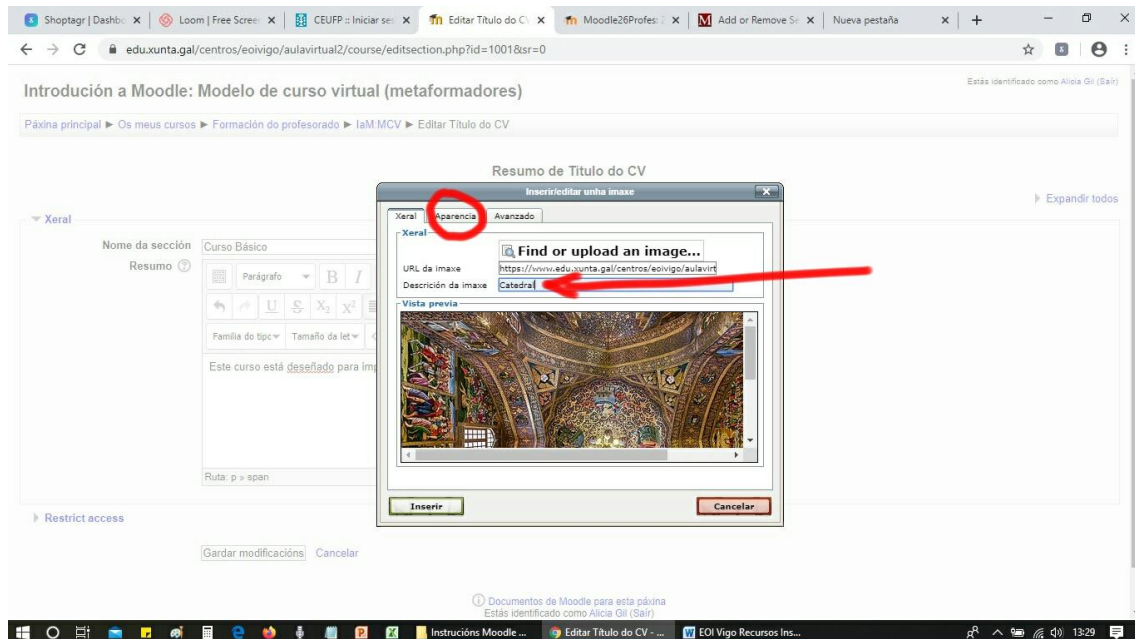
Shoptagr | Dashbo × | Loom | Free Screen × | CEUFP :: Iniciar ses × | Editar Título do CV × | Moodle26Profes × | Add or Remove Se × | Nueva pestaña ×

edu.xunta.gal/centros/eoivigo/aulavirtual2/course/editsection.php?id=1001&sr=0

Estás identificado como Alicia Gil (Saír)

Introdución a Moodle: Modelo de curso virtual (metaformadores)

Páxina principal ► Os meus cursos ► Formación do profesorado ► IaM:MCV ► Editar Título do CV

Resumo de Título do CV

▸ Expandir todos

▾ Xeral

Nome da sección Curso Básico

Resumo

Parágrafo

Familia do tipo Tamaño da let

Este curso está deseñado para imp

Ruta: p » span

Inserir/editar unha imaxe

Xeral | Aparencia | Avanzado

Xeral

Find or upload an image...

URL da imaxe https://www.edu.xunta.gal/centros/eoivigo/aulavirt

Descrición da imaxe Catedral

Vista previa

Inserir

Cancelar

▸ Restrict access

Gardar modificacións Cancelar

Documentos de Moodle para esta páxina
Estás identificado como Alicia Gil (Saír)

Instrucións Moodle ... | Editar Título do CV - ... | EOI Vigo Recursos Ins...

13:29